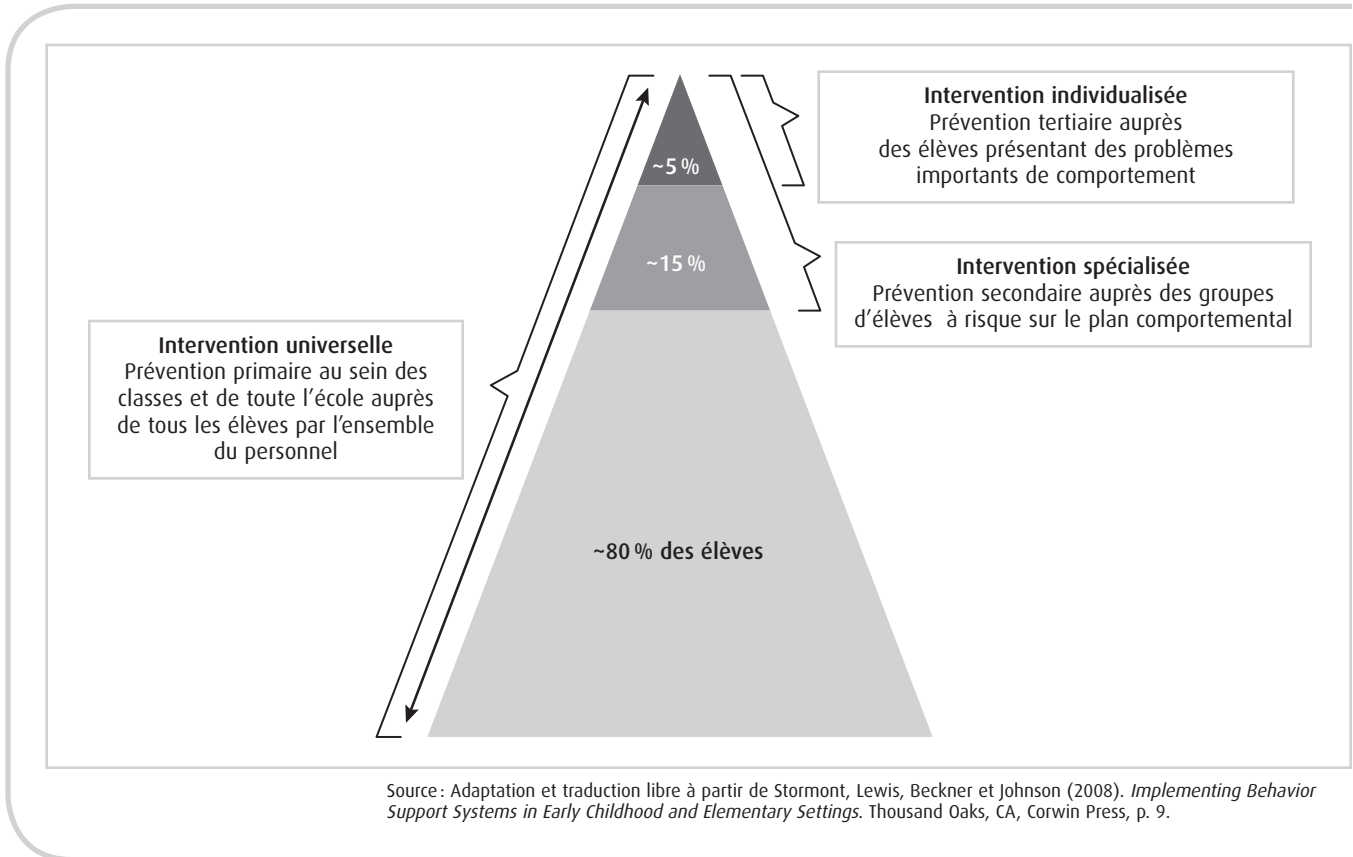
Intervention individualisée
Prévention tertiaire auprès des élèves présentant des problèmes importants de comportement

~5 %

~15 %

Intervention spécialisée
Prévention secondaire auprès des groupes d'élèves à risque sur le plan comportemental

Intervention universelle
Prévention primaire au sein des classes et de toute l'école auprès de tous les élèves par l'ensemble du personnel

~80 % des élèves

Source : Adaptation et traduction libre à partir de Stormont, Lewis, Beckner et Johnson (2008). *Implementing Behavior Support Systems in Early Childhood and Elementary Settings*. Thousand Oaks, CA, Corwin Press, p. 9.